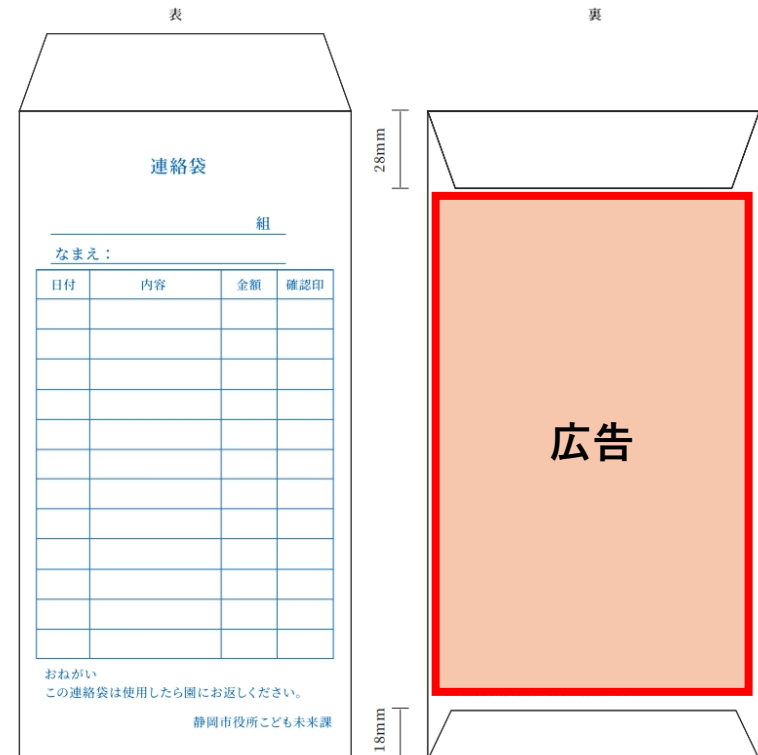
表

連絡袋

組

なまえ：

| 日付 | 内容 | 金額 | 確認印 |
|---|---|---|---|
| | | | |
| | | | |
| | | | |
| | | | |
| | | | |
| | | | |
| | | | |
| | | | |
| | | | |
| | | | |
| | | | |
| | | | |

おねがい
この連絡袋は使用したら園にお返しください。

静岡市役所こども未来課

裏

28mm

広告

18mm